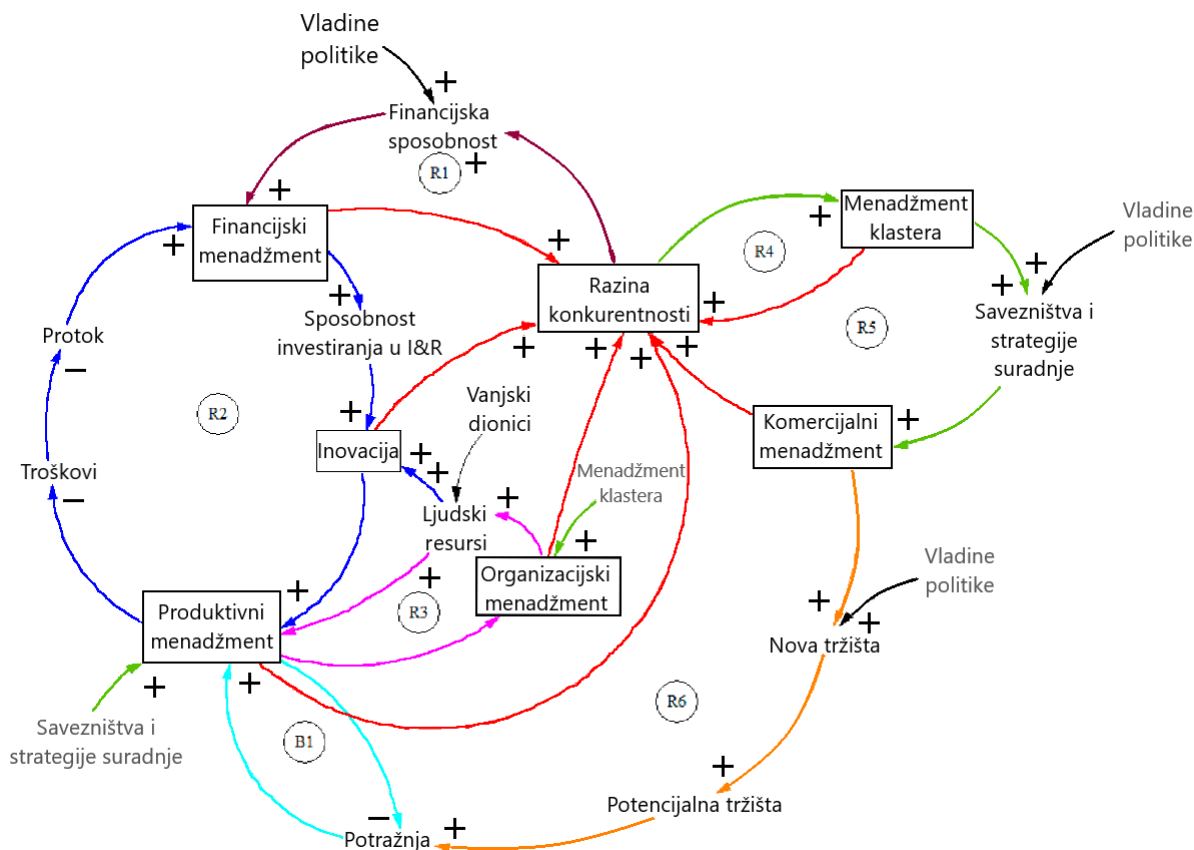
Vladine politike

+

Financijska sposobnost

R1

+

+

Financijski menadžment

+

+

Razina konkurentnosti

+

Menadžment klastera

+

R4

Vladine politike

+

+

Savezništva i strategije suradnje

+

Sposobnost investiranja u I&R

Protok

−

+

+

+

+

R5

R2

+

Inovacija

Vanjski dionici

+

+

Komercijalni menadžment

+

Troškovi

−

Menadžment klastera

+

Ljudski resursi

+

+

+

Produktivni menadžment

R3

Organizacijski menadžment

Vladine politike

+

+

Nova tržišta

+

+

R6

Savezništva i strategije suradnje

B1

+

Potencijalna tržišta

−

Potražnja

+